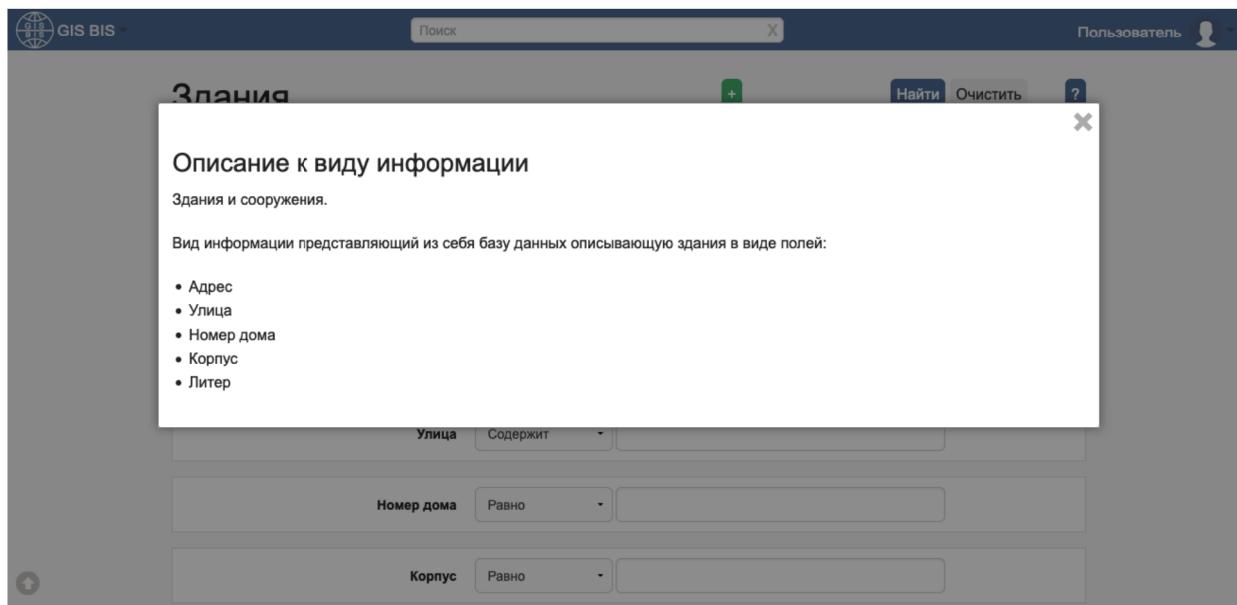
GIS BIS

Поиск

Пользователь

Здания

+

Найти Очистить

?

Описание к виду информации

Здания и сооружения.

Вид информации представляющий из себя базу данных описывающую здания в виде полей:

• Адрес
• Улица
• Номер дома
• Корпус
• Литер

Улица Содержит

Номер дома Равно

Корпус Равно